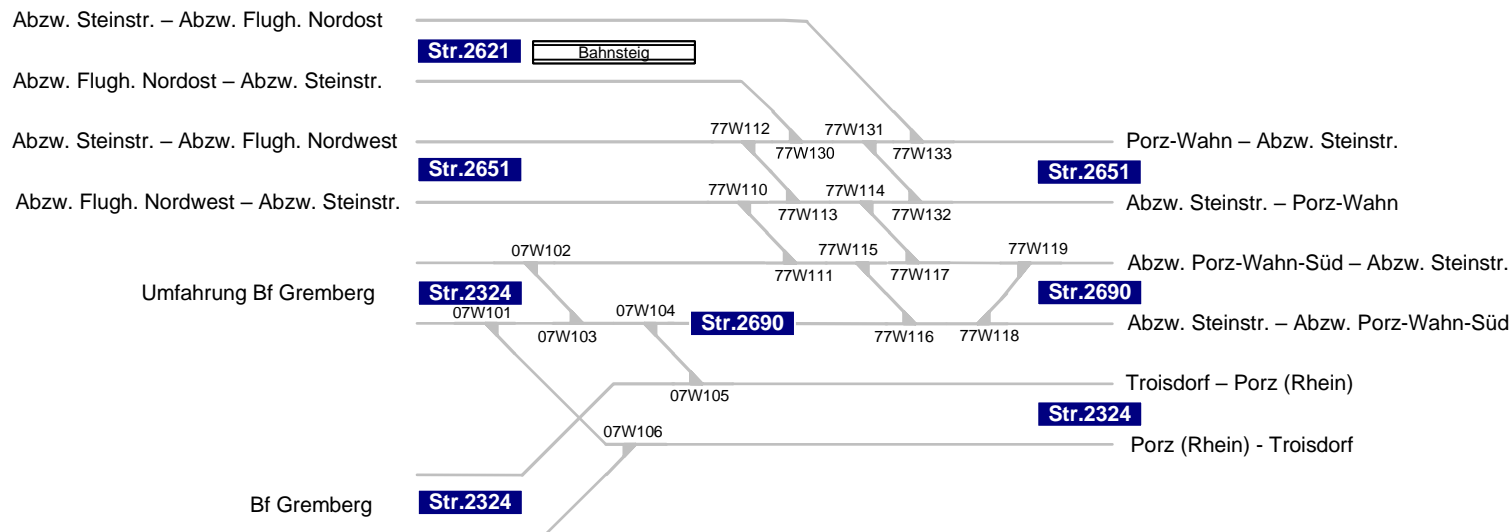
Abzw. Steinstr. – Abzw. Flugh. Nordost

Str.2621

Bahnsteig

Abzw. Flugh. Nordost – Abzw. Steinstr.

77W112
77W131

Abzw. Steinstr. – Abzw. Flugh. Nordwest

Porz-Wahn – Abzw. Steinstr.

77W130
77W133

Str.2651

Str.2651

77W110
77W114

Abzw. Flugh. Nordwest – Abzw. Steinstr.

Abzw. Steinstr. – Porz-Wahn

77W113
77W132

07W102
77W115
77W119

Abzw. Porz-Wahn-Süd – Abzw. Steinstr.

77W111
77W117

Umfahrung Bf Gremberg

Str.2324

Str.2690

07W101
07W104

Str.2690

Abzw. Steinstr. – Abzw. Porz-Wahn-Süd

07W103
77W116
77W118

Troisdorf – Porz (Rhein)

07W105

Str.2324

07W106

Porz (Rhein) - Troisdorf

Bf Gremberg

Str.2324